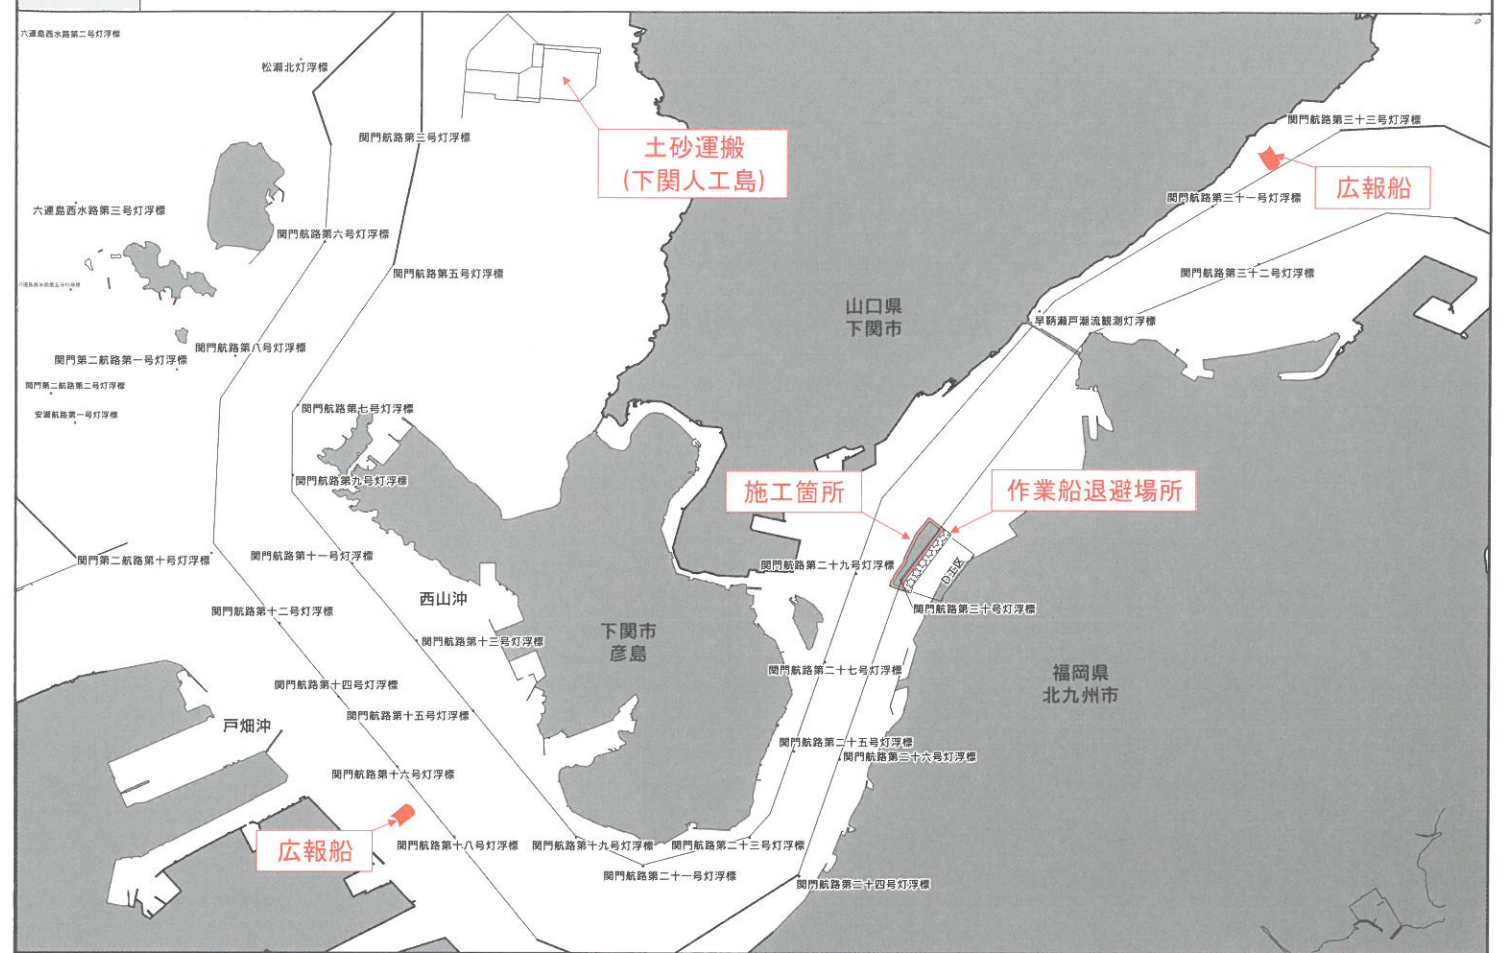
六連島西水路第二号灯浮標

松瀬北灯浮標

関門航路第三号灯浮標

土砂運搬
(下関人工島)

関門航路第三十三号灯浮標

広報船

関門航路第三十一号灯浮標

六連島西水路第三号灯浮標

関門航路第六号灯浮標

関門航路第五号灯浮標

関門航路第三十二号灯浮標

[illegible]

山口県
下関市

早鞆瀬戸潮流観測灯浮標

関門第二航路第一号灯浮標

関門航路第八号灯浮標

関門第二航路第二号灯浮標

安瀬航路第一号灯浮標

関門航路第七号灯浮標

関門航路第九号灯浮標

施工箇所

作業船退避場所

D工区

関門第二航路第十号灯浮標

関門航路第十一号灯浮標

関門航路第二十九号灯浮標

関門航路第三十号灯浮標

西山沖

関門航路第十二号灯浮標

関門航路第十三号灯浮標

下関市
彦島

福岡県
北九州市

関門航路第二十七号灯浮標

関門航路第十四号灯浮標

戸畑沖

関門航路第十五号灯浮標

関門航路第二十五号灯浮標

関門航路第二十六号灯浮標

関門航路第十六号灯浮標

広報船

関門航路第十八号灯浮標

関門航路第十九号灯浮標

関門航路第二十三号灯浮標

関門航路第二十一号灯浮標

関門航路第二十四号灯浮標